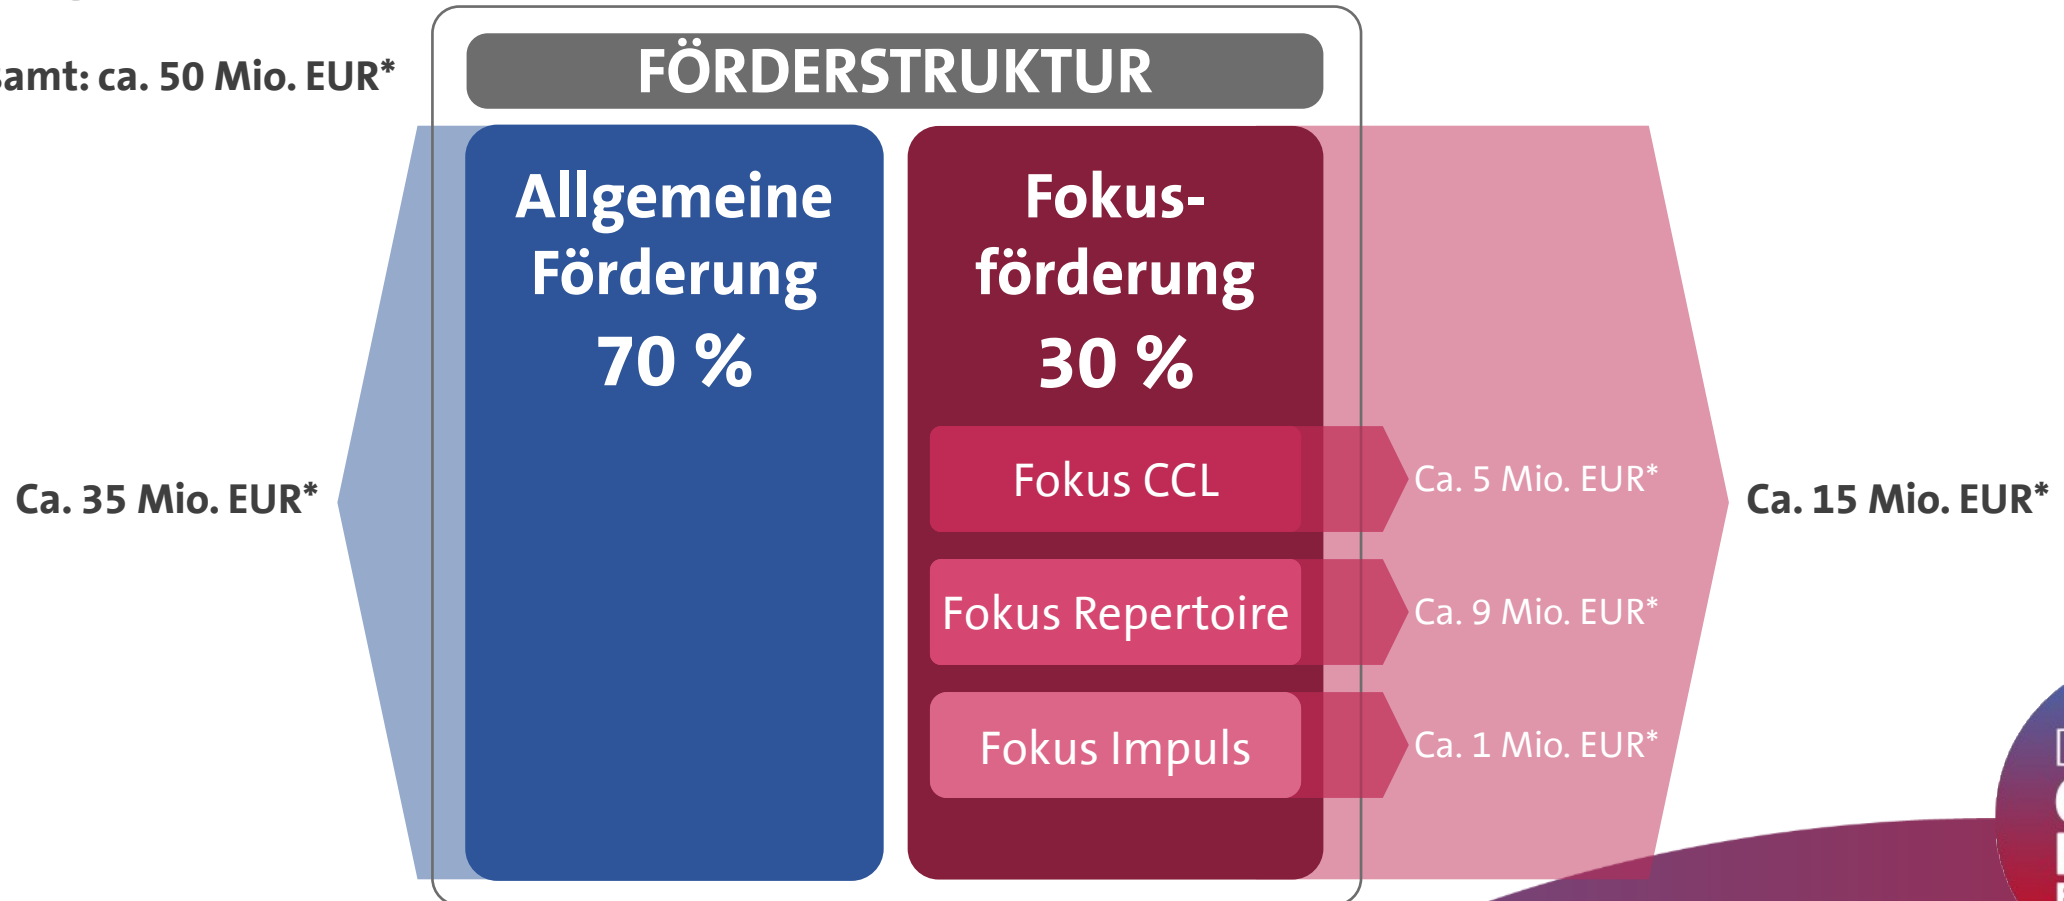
amt: ca. 50 Mio. EUR*

FÖRDERSTRUKTUR

Ca. 35 Mio. EUR*

Allgemeine Förderung
70 %

Fokusförderung
30 %

Fokus CCL

Ca. 5 Mio. EUR*

Fokus Repertoire

Ca. 9 Mio. EUR*

Fokus Impuls

Ca. 1 Mio. EUR*

Ca. 15 Mio. EUR*